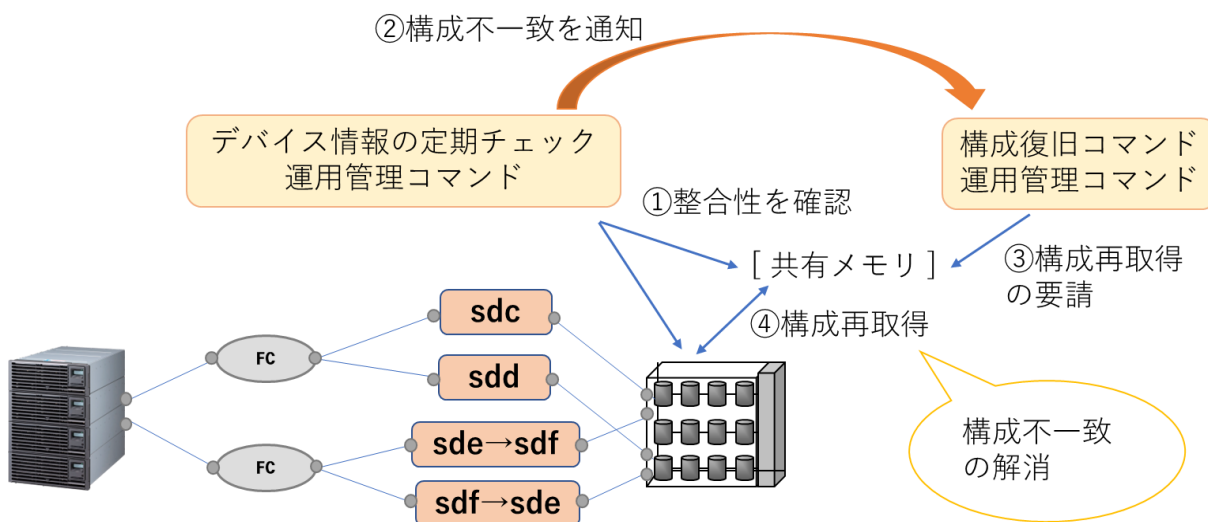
②構成不一致を通知

デバイス情報の定期チェック
運用管理コマンド

構成復旧コマンド
運用管理コマンド

①整合性を確認

[ 共有メモリ ]

③構成再取得
の要請

④構成再取得

FC

FC

sdc

sdd

sde→sdf

sdf→sde

構成不一致
の解消